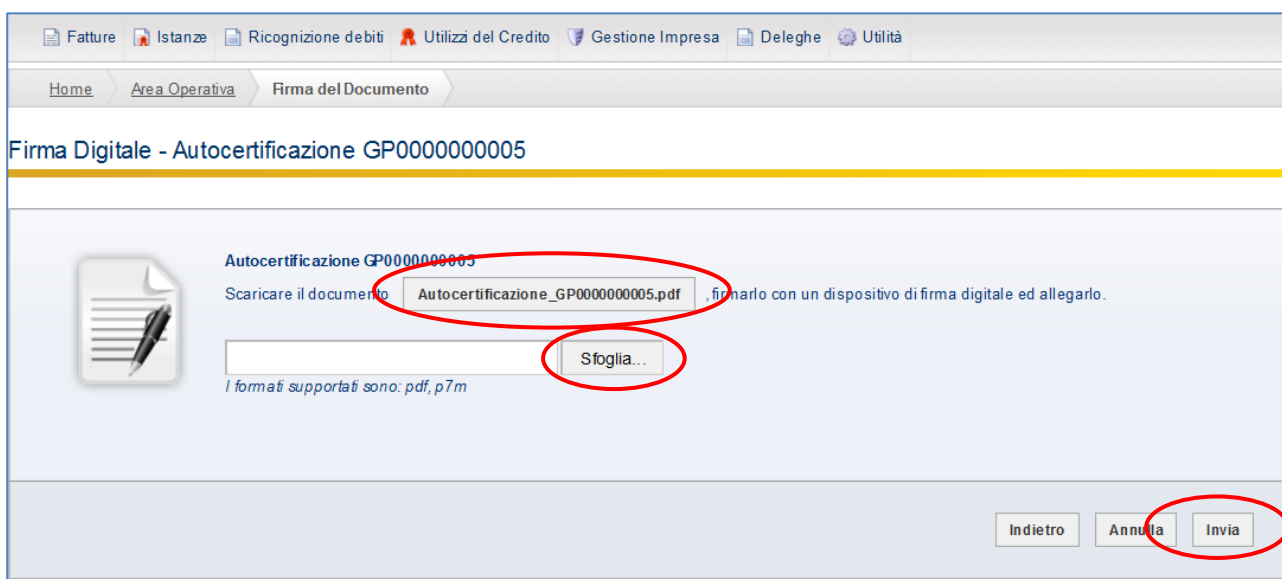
Fatture Istanze Ricognizione debiti Utilizzi del Credito Gestione Impresa Deleghe Utilità

Home Area Operativa Firma del Documento

Firma Digitale - Autocertificazione GP0000000005

Autocertificazione GP0000000005

Scaricare il documento Autocertificazione_GP0000000005.pdf , firmarlo con un dispositivo di firma digitale ed allegarlo.

Sfoglia...

I formati supportati sono: pdf, p7m

Indietro Annulla Invia